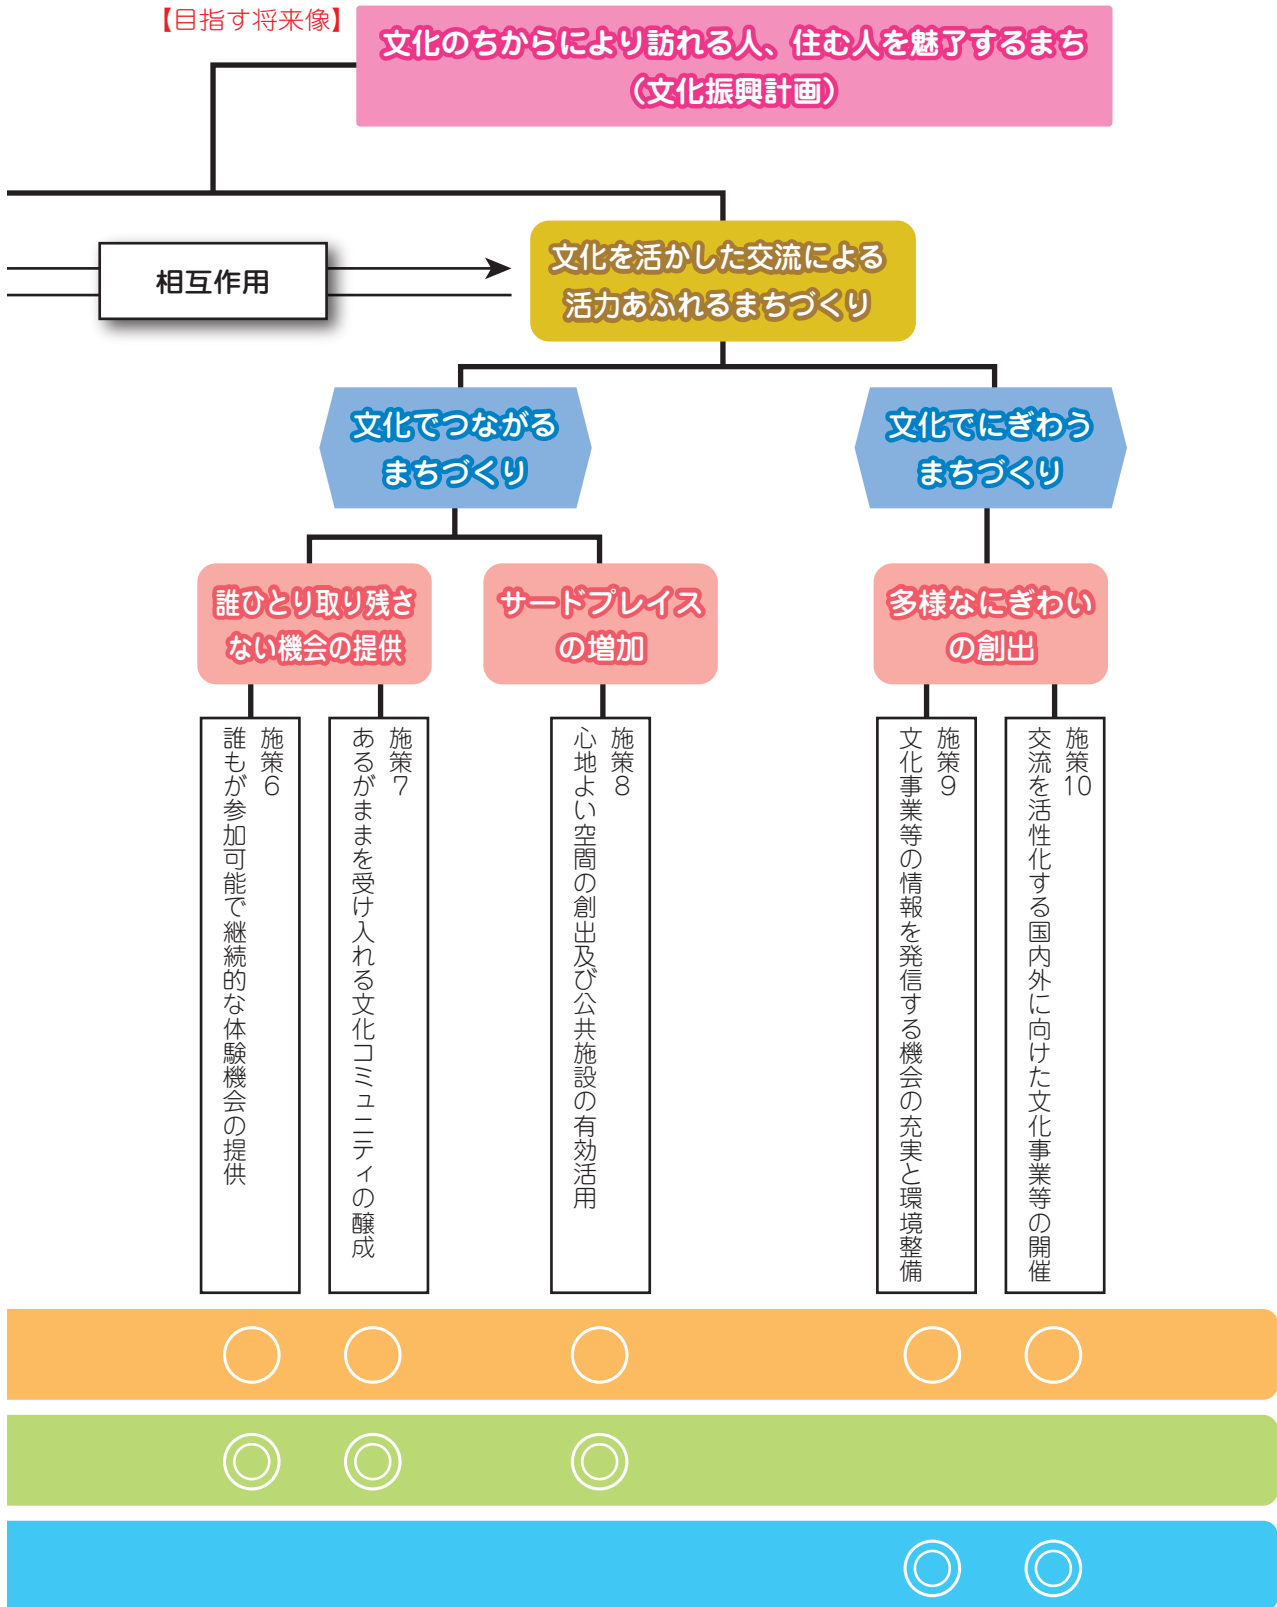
【目指す将来像】
文化のちからにより訪れる人、住む人を魅了するまち
（文化振興計画）

相互作用

文化を活かした交流による
活力あふれるまちづくり

文化でつながる
まちづくり

文化でにぎわう
まちづくり

誰ひとり取り残さない機会の提供

サードプレイスの増加

多様なにぎわいの創出

施策6
誰もが参加可能で継続的な体験機会の提供

施策7
あるがままを受け入れる文化コミュニティの醸成

施策8
心地よい空間の創出及び公共施設の有効活用

施策9
文化事業等の情報を発信する機会の充実と環境整備

施策10
交流を活性化する国内外に向けた文化事業等の開催

○ ○ ○ ○ ○

◎ ◎ ◎

◎ ◎